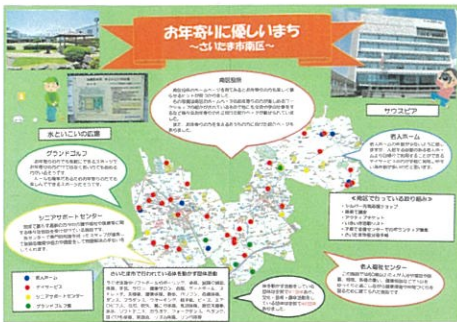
お年寄りに優しいまち
~さいたま市南区~

南区役所

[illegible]

水といこいの広場

サウスピア

グラウンドゴルフ

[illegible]

シニアサポートセンター

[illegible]

老人ホーム

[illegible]

<南区で行っている取り組み>

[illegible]

老人福祉センター

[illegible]

さいたま市で行われている高齢者の活動

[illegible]

老人ホーム
デイサービス
シニアサポートセンター
グラウンドゴルフ場